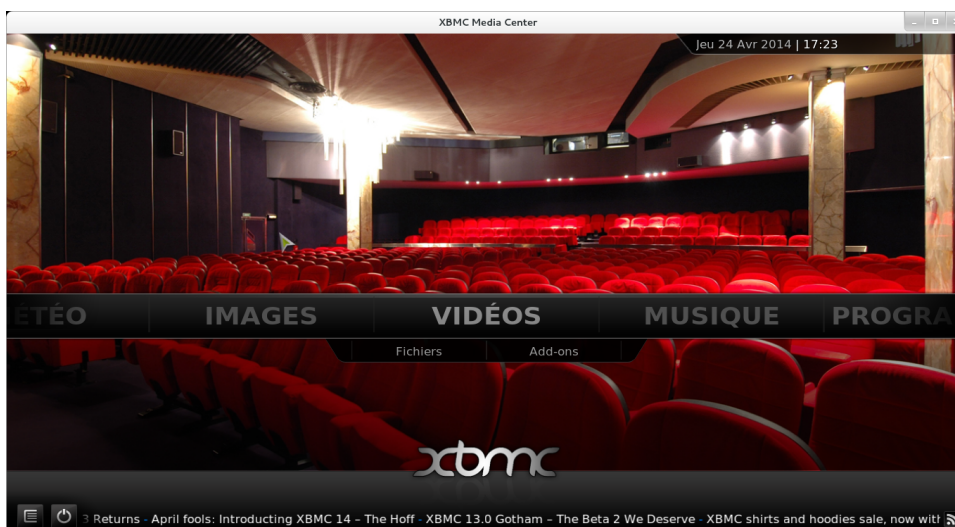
XBMC Media Center

Jeu 24 Avr 2014 | 17:23

ÉTÉO IMAGES VIDÉOS MUSIQUE PROGRA

Fichiers Add-ons

xbmc

3 Returns - April fools: Introducting XBMC 14 – The Hoff - XBMC 13.0 Gotham – The Beta 2 We Deserve - XBMC shirts and hoodies sale, now with